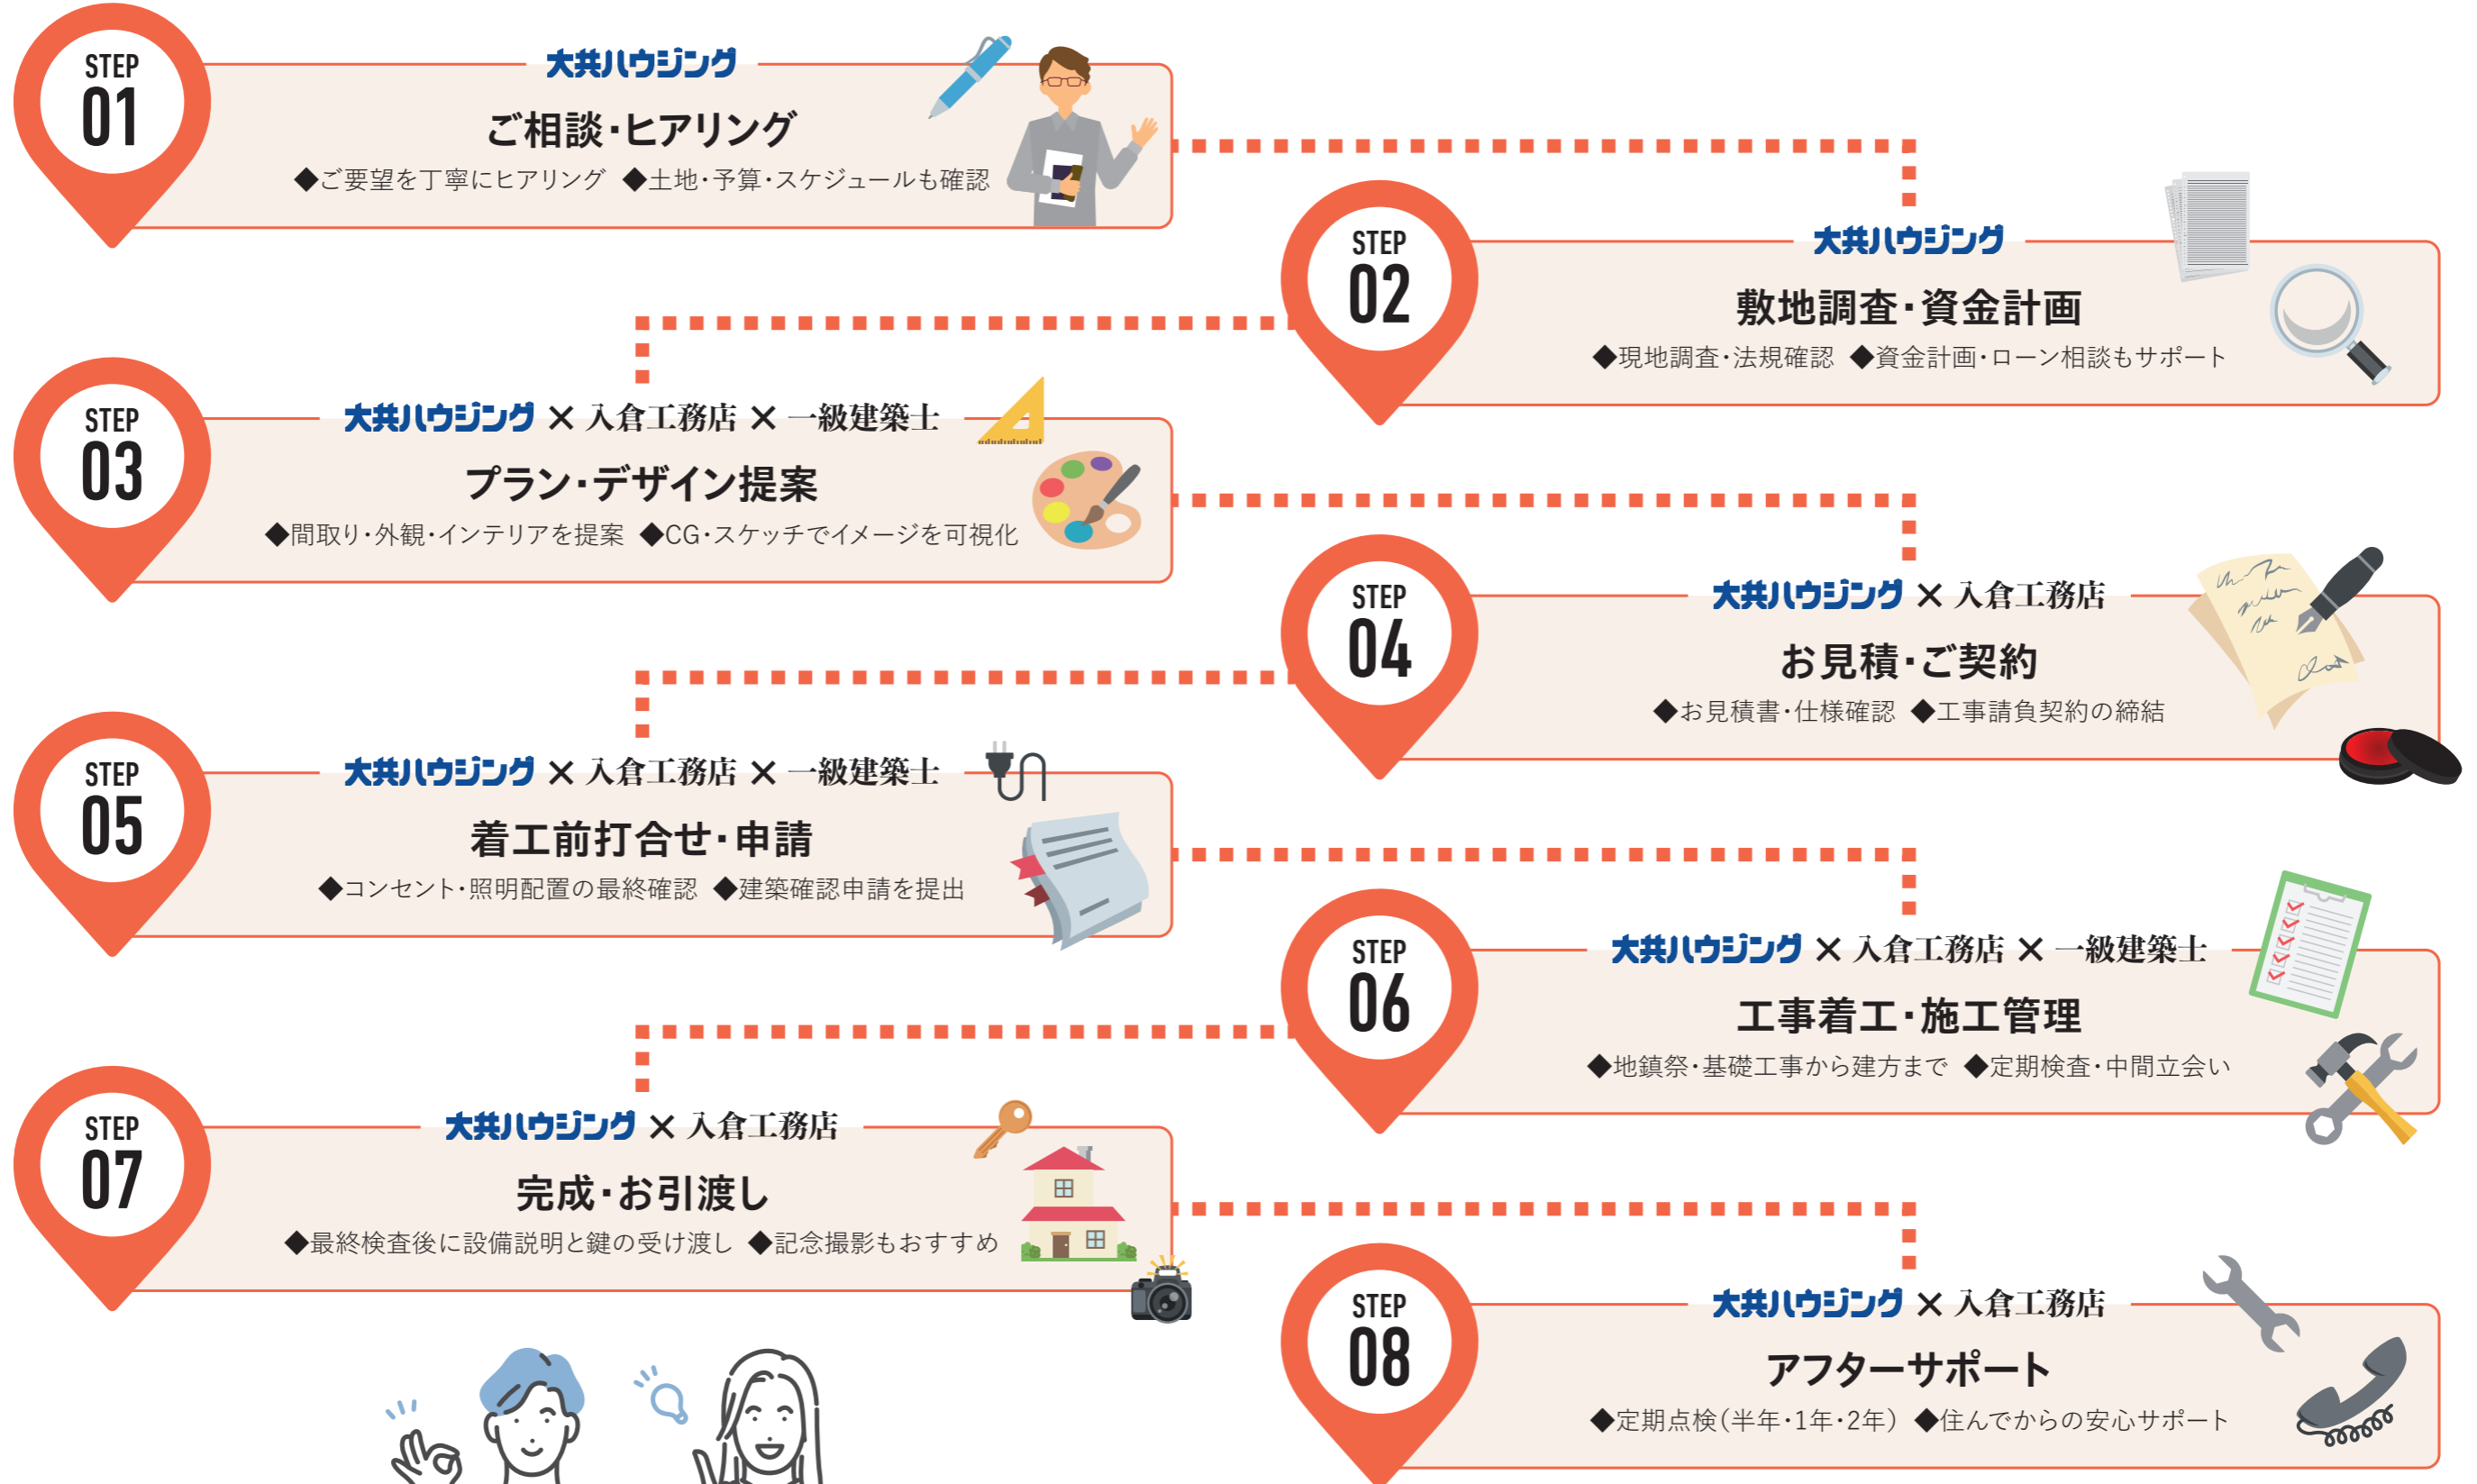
STEP 01
大共ハウジング
ご相談・ヒアリング
◆ご要望を丁寧にヒアリング ◆土地・予算・スケジュールも確認

STEP 02
大共ハウジング
敷地調査・資金計画
◆現地調査・法規確認 ◆資金計画・ローン相談もサポート

STEP 03
大共ハウジング × 入倉工務店 × 一級建築士
プラン・デザイン提案
◆間取り・外観・インテリアを提案 ◆CG・スケッチでイメージを可視化

STEP 04
大共ハウジング × 入倉工務店
お見積・ご契約
◆お見積書・仕様確認 ◆工事請負契約の締結

STEP 05
大共ハウジング × 入倉工務店 × 一級建築士
着工前打合せ・申請
◆コンセント・照明配置の最終確認 ◆建築確認申請を提出

STEP 06
大共ハウジング × 入倉工務店 × 一級建築士
工事着工・施工管理
◆地鎮祭・基礎工事から建方まで ◆定期検査・中間立会い

STEP 07
大共ハウジング × 入倉工務店
完成・お引渡し
◆最終検査後に設備説明と鍵の受け渡し ◆記念撮影もおすすめ

STEP 08
大共ハウジング × 入倉工務店
アフターサポート
◆定期点検（半年・1年・2年） ◆住んでからの安心サポート